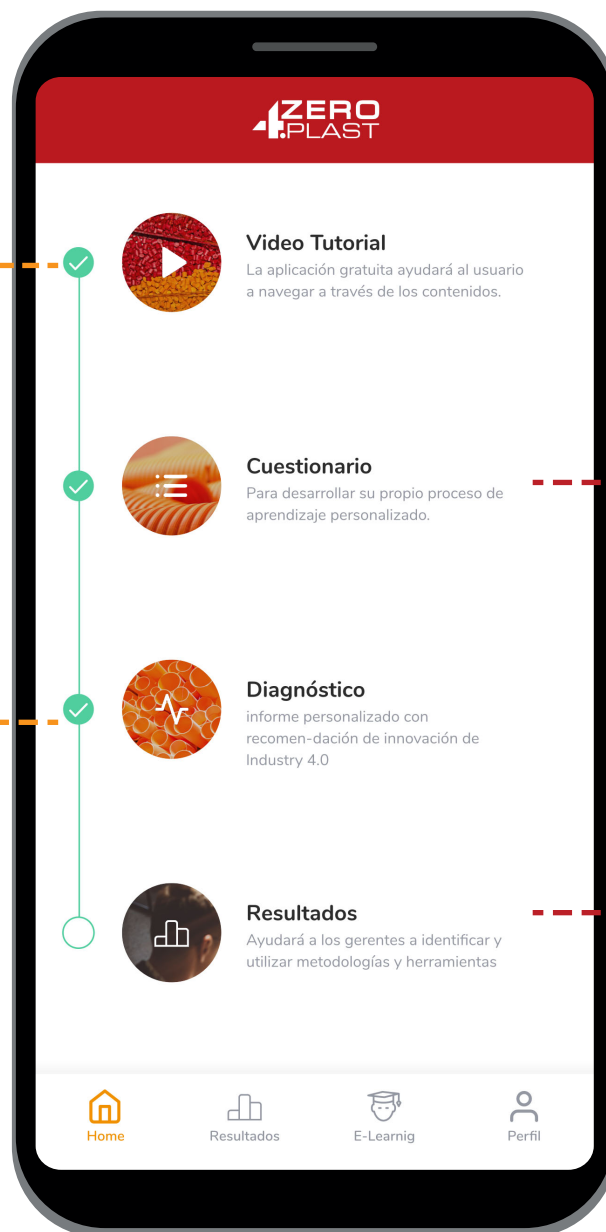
4ZERO PLAST

Video Tutorial
La aplicación gratuita ayudará al usuario a navegar a través de los contenidos.

Cuestionario
Para desarrollar su propio proceso de aprendizaje personalizado.

Diagnóstico
informe personalizado con recomen-dación de innovación de Industry 4.0

Resultados
Ayudará a los gerentes a identificar y utilizar metodologías y herramientas

Home
Resultados
E-Learnig
Perfil